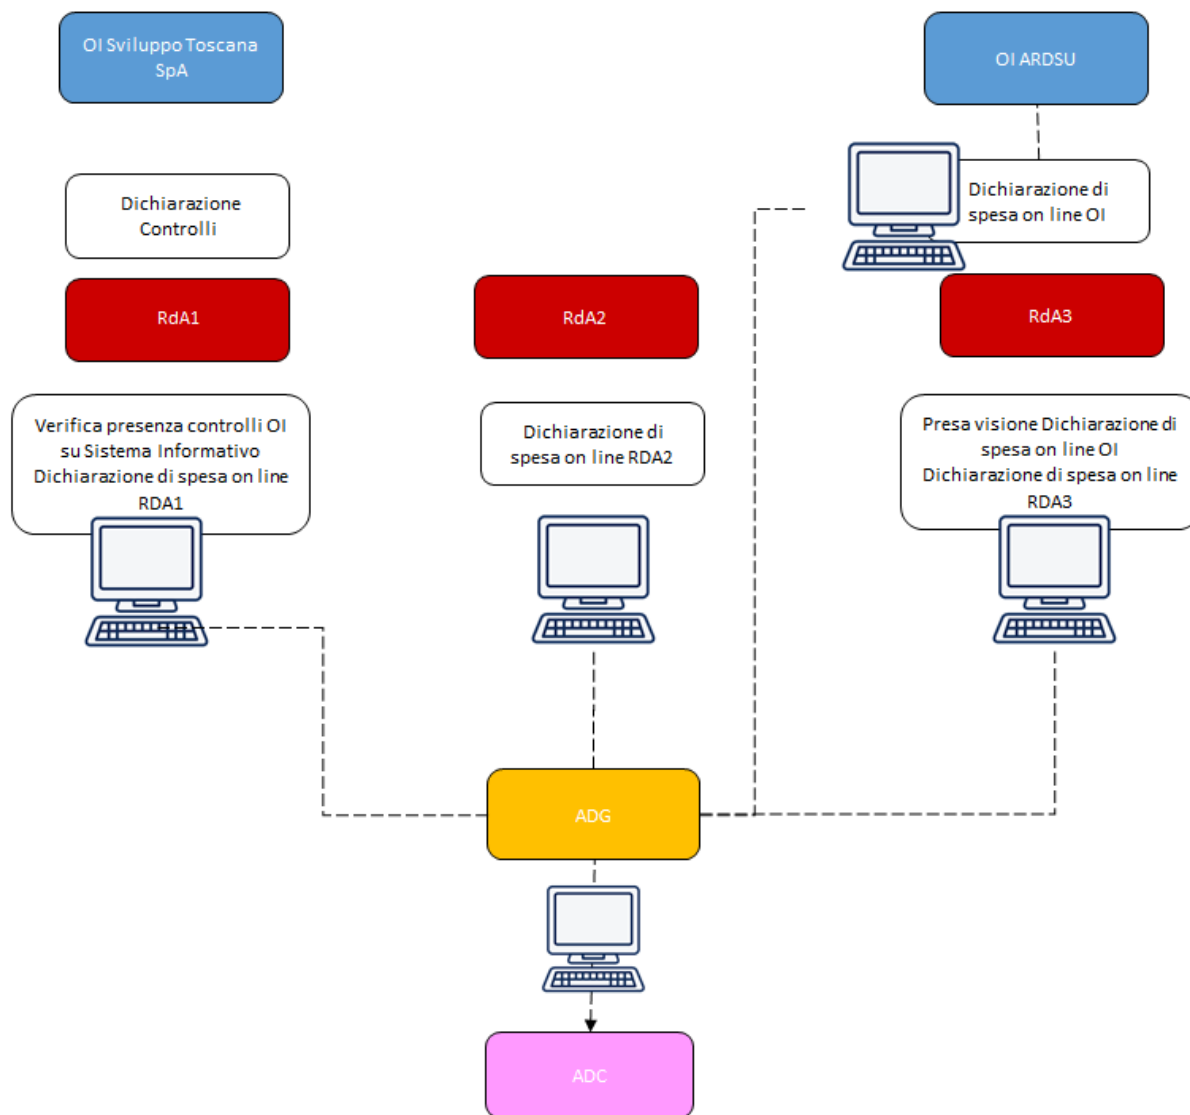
OI Sviluppo Toscana SpA

OI ARDSU

Dichiarazione di spesa on line OI

Dichiarazione Controlli

RdA1

RdA2

RdA3

Verifica presenza controlli OI su Sistema Informativo Dichiarazione di spesa on line RDA1

Dichiarazione di spesa on line RDA2

Presa visione Dichiarazione di spesa on line OI Dichiarazione di spesa on line RDA3

ADG

ADC